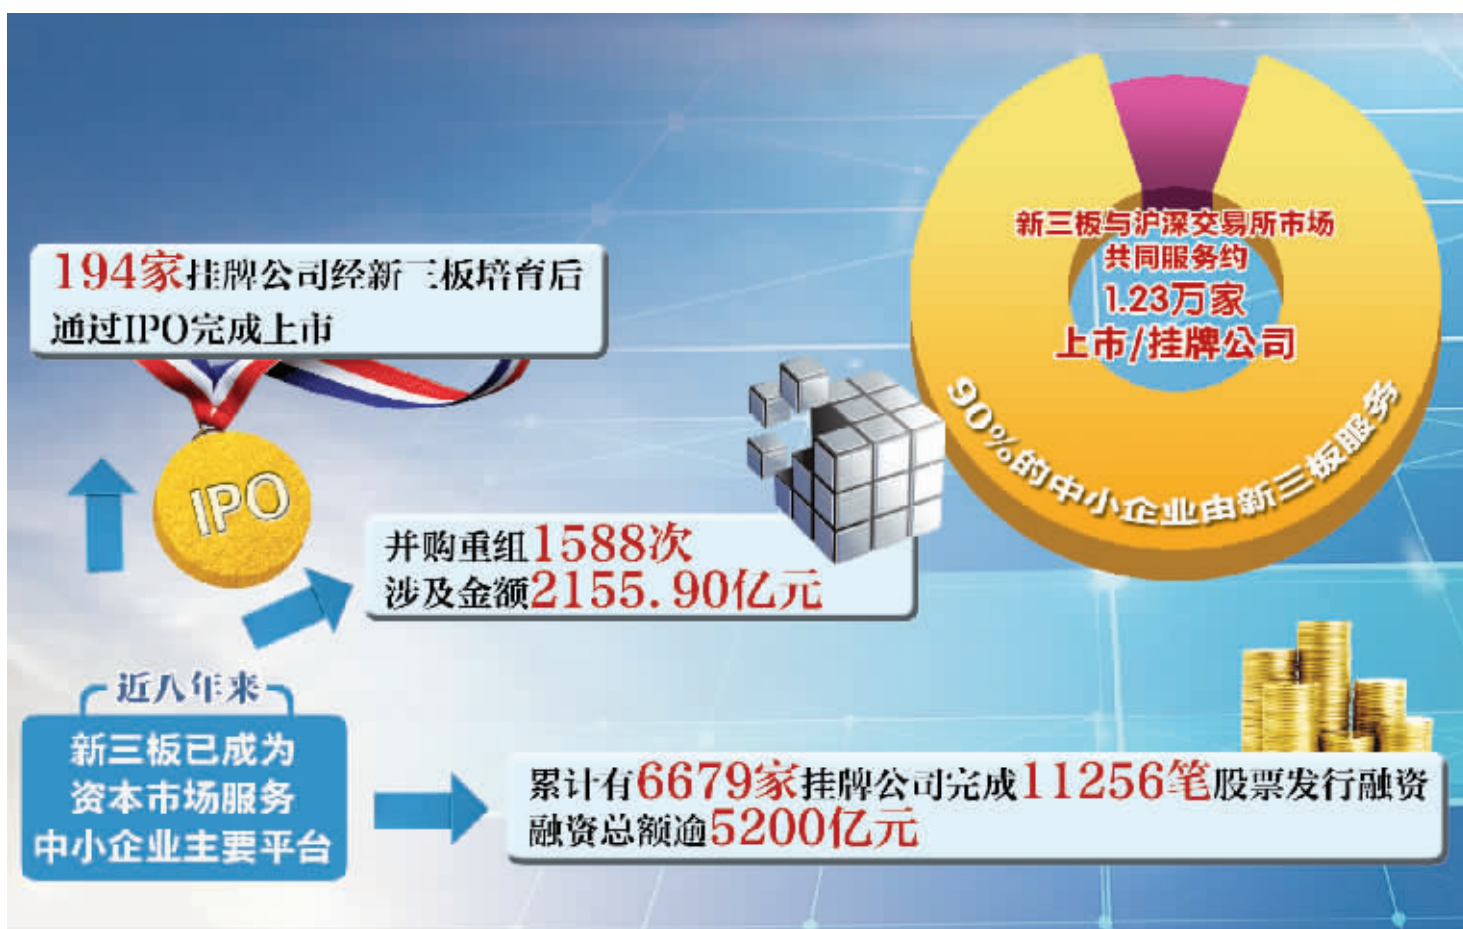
194家挂牌公司经新三板培育后通过IPO完成上市

IPO

并购重组1588次
涉及金额2155.90亿元

新三板与沪深交易所市场共同服务约
1.23万家
上市/挂牌公司

90%的中小企业由新三板服务

近八年来

新三板已成为资本市场服务中小企业主要平台

累计有6679家挂牌公司完成11256笔股票发行融资
融资总额逾5200亿元